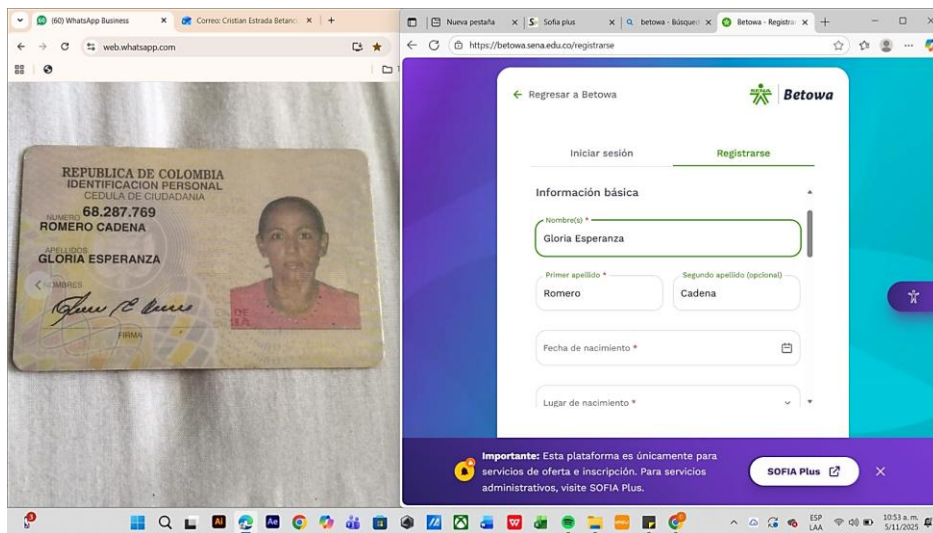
(60) WhatsApp Business
Correo: Cristian Estrada Betanc
web.whatsapp.com

REPUBLICA DE COLOMBIA
IDENTIFICACION PERSONAL
CEDULA DE CIUDADANIA
NUMERO 68.287.769
ROMERO CADENA
APELLIDOS
GLORIA ESPERANZA
NOMBRES
FIRMA

Nueva pestaña
Sofia plus
betowa - Búsqued
Betowa - Registra
https://betowa.sena.edu.co/registrarse

← Regresar a Betowa
Betowa

Iniciar sesión
Registrarse

Información básica

Nombre(s) *
Gloria Esperanza

Primer apellido *
Romero

Segundo apellido (opcional)
Cadena

Fecha de nacimiento *

Lugar de nacimiento *

Importante: Esta plataforma es únicamente para servicios de oferta e inscripción. Para servicios administrativos, visite SOFIA Plus.

SOFIA Plus

ESP LAA
10:53 a. m.
5/11/2025